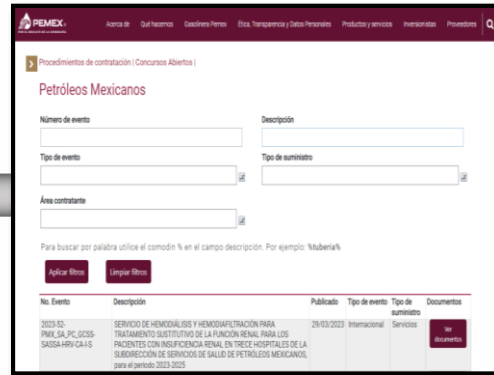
PEMEX

Acerca de Qué hacemos Gasolineras Pemex Ética, Transparencia y Datos Personales Productos y servicios Inversionistas Proveedores

Procedimientos de contratación | Concursos Abiertos |

Petróleos Mexicanos

Número de evento

Descripción

Tipo de evento

Tipo de suministro

Área contratante

Para buscar por palabra utilice el comodín % en el campo descripción. Por ejemplo: %tubería%

Aplicar filtros Limpiar filtros

| No. Evento | Descripción | Publicado | Tipo de evento | Tipo de suministro | Documentos |
|---|---|---|---|---|---|
| 2023-52-PMX_SA_PC_GCSS-SASSA-HRV-CA-I-S | SERVICIO DE HEMODIÁLISIS Y HEMODIAFILTRACIÓN PARA TRATAMIENTO SUSTITUTIVO DE LA FUNCIÓN RENAL PARA LOS PACIENTES CON INSUFICIENCIA RENAL EN TRECE HOSPITALES DE LA SUBDIRECCIÓN DE SERVICIOS DE SALUD DE PETRÓLEOS MEXICANOS, para el periodo 2023-2025 | 29/03/2023 | Internacional | Servicios | Ver documentos |